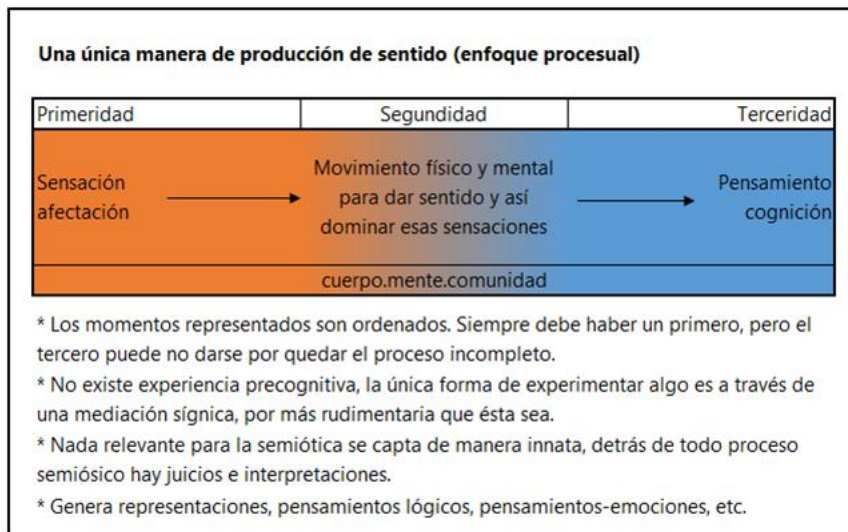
Una única manera de producción de sentido (enfoque procesual)

| Primeridad | Segundidad | Terceridad |
|---|---|---|
| Sensación afectación → | Movimiento físico y mental para dar sentido y así dominar esas sensaciones → | Pensamiento cognición |
| cuerpo.mente.comunidad | | |

* Los momentos representados son ordenados. Siempre debe haber un primero, pero el tercero puede no darse por quedar el proceso incompleto.
* No existe experiencia precognitiva, la única forma de experimentar algo es a través de una mediación sígnica, por más rudimentaria que ésta sea.
* Nada relevante para la semiótica se capta de manera innata, detrás de todo proceso semiósico hay juicios e interpretaciones.
* Genera representaciones, pensamientos lógicos, pensamientos-emociones, etc.